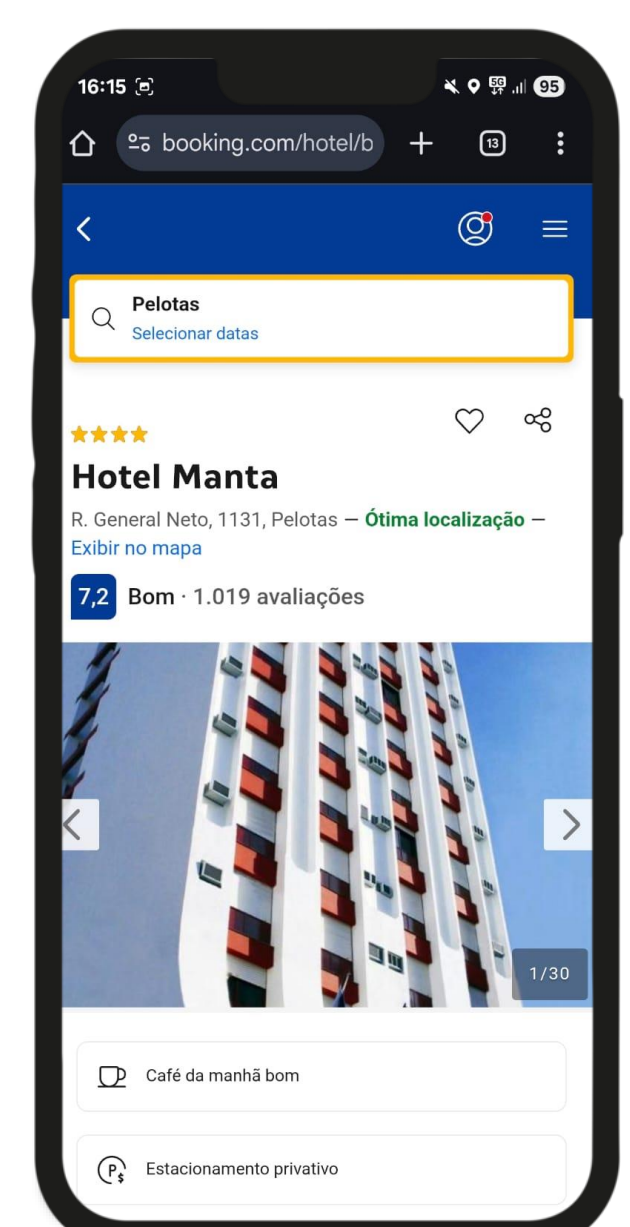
16:15

95

booking.com/hotel/b

13

Pelotas
Selecionar datas

★★★★

Hotel Manta

R. General Neto, 1131, Pelotas — Ótima localização — Exibir no mapa

7,2 Bom · 1.019 avaliações

1/30

Café da manhã bom

Estacionamento privativo